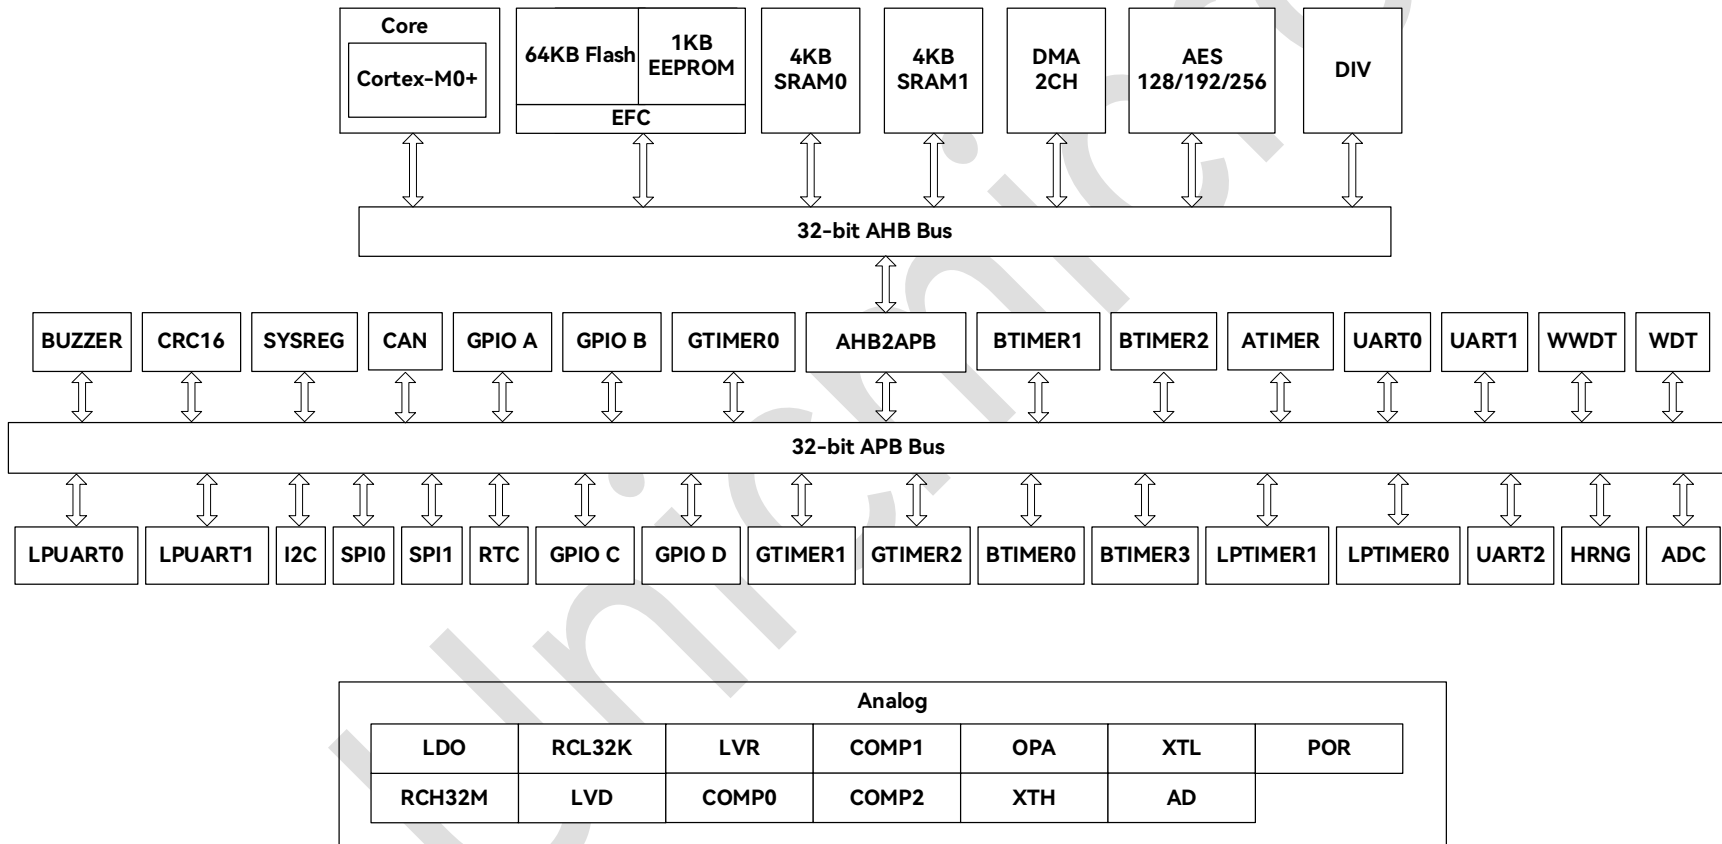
Core
Cortex-M0+

64KB Flash
1KB EEPROM
EFC

4KB SRAM0

4KB SRAM1

DMA 2CH

AES 128/192/256

DIV

32-bit AHB Bus

BUZZER
CRC16
SYSREG
CAN
GPIO A
GPIO B
GTIMER0
AHB2APB
BTIMER1
BTIMER2
ATIMER
UART0
UART1
WWDT
WDT

32-bit APB Bus

LPUART0
LPUART1
I2C
SPI0
SPI1
RTC
GPIO C
GPIO D
GTIMER1
GTIMER2
BTIMER0
BTIMER3
LPTIMER1
LPTIMER0
UART2
HRNG
ADC

Analog

| LDO | RCL32K | LVR | COMP1 | OPA | XTL | POR |
|---|---|---|---|---|---|---|
| RCH32M | LVD | COMP0 | COMP2 | XTH | AD | |